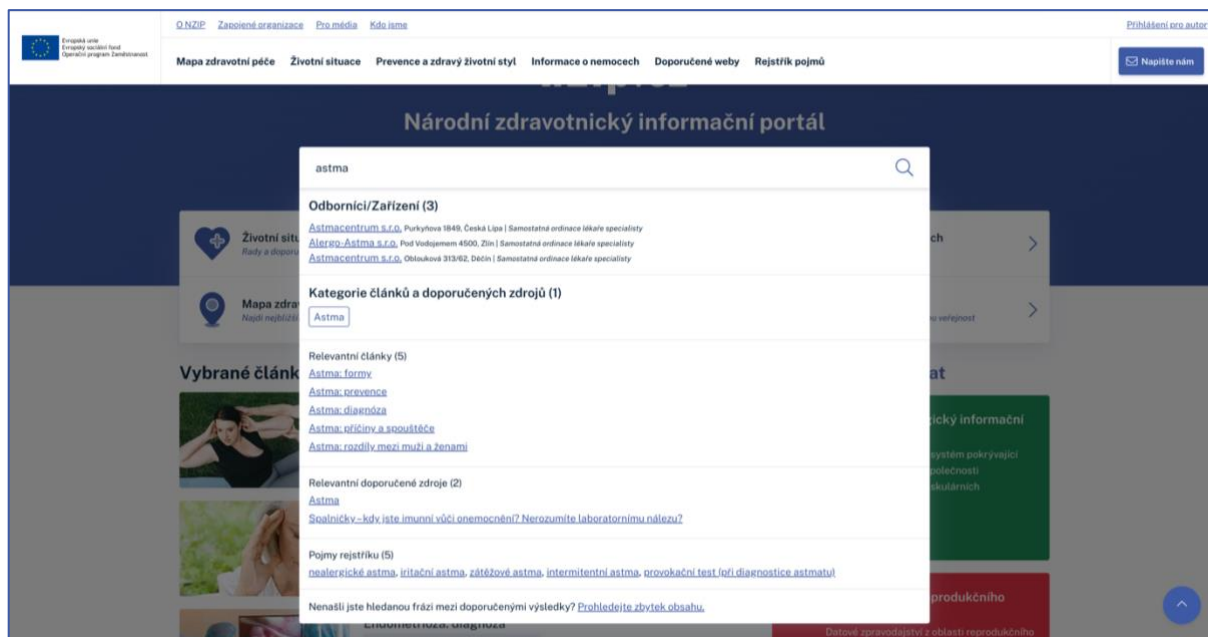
Evropská unie
Evropský sociální fond
Operační program Zaměstnanost

O NZIP Zapojené organizace Pro média Kdo jsme

Přihlášení pro autor

Mapa zdravotní péče Životní situace Prevence a zdravý životní styl Informace o nemocech Doporučené weby Rejstřík pojmů

Napište nám

Národní zdravotnický informační portál

astma

Odborníci/Zařízení (3)

Astmacentrum s.r.o. Purkyňova 1849, Česká Lípa | Samostatná ordinace lékaře specialisty
Alergo-Astma s.r.o. Pod Vodojemem 4500, Zlín | Samostatná ordinace lékaře specialisty
Astmacentrum s.r.o. Oblouková 313/62, Děčín | Samostatná ordinace lékaře specialisty

Kategorie článků a doporučených zdrojů (1)

Astma

Relevantní články (5)
Astma: formy
Astma: prevence
Astma: diagnóza
Astma: příčiny a spouštěče
Astma: rozdíly mezi muži a ženami

Relevantní doporučené zdroje (2)
Astma
Spalničky – kdy jste imunní vůči onemocnění? Nerozumíte laboratornímu nálezu?

Pojmy rejstříku (5)
nealergické astma, iritační astma, zátěžové astma, intermitentní astma, provokační test (při diagnostice astmatu)

Nenašli jste hledanou frázi mezi doporučenými výsledky? Prohledejte zbytek obsahu.

Životní situ
Rady a doporu

Mapa zdrav
Najdi nejbližší

ch

u veřejnost

Vybrané článk

at

ický informační

systém pokrývající
polečnosti
skulárních

produkčního

Datové zpravodajství z oblasti reprodukčního

Endometrióza: diagnóza